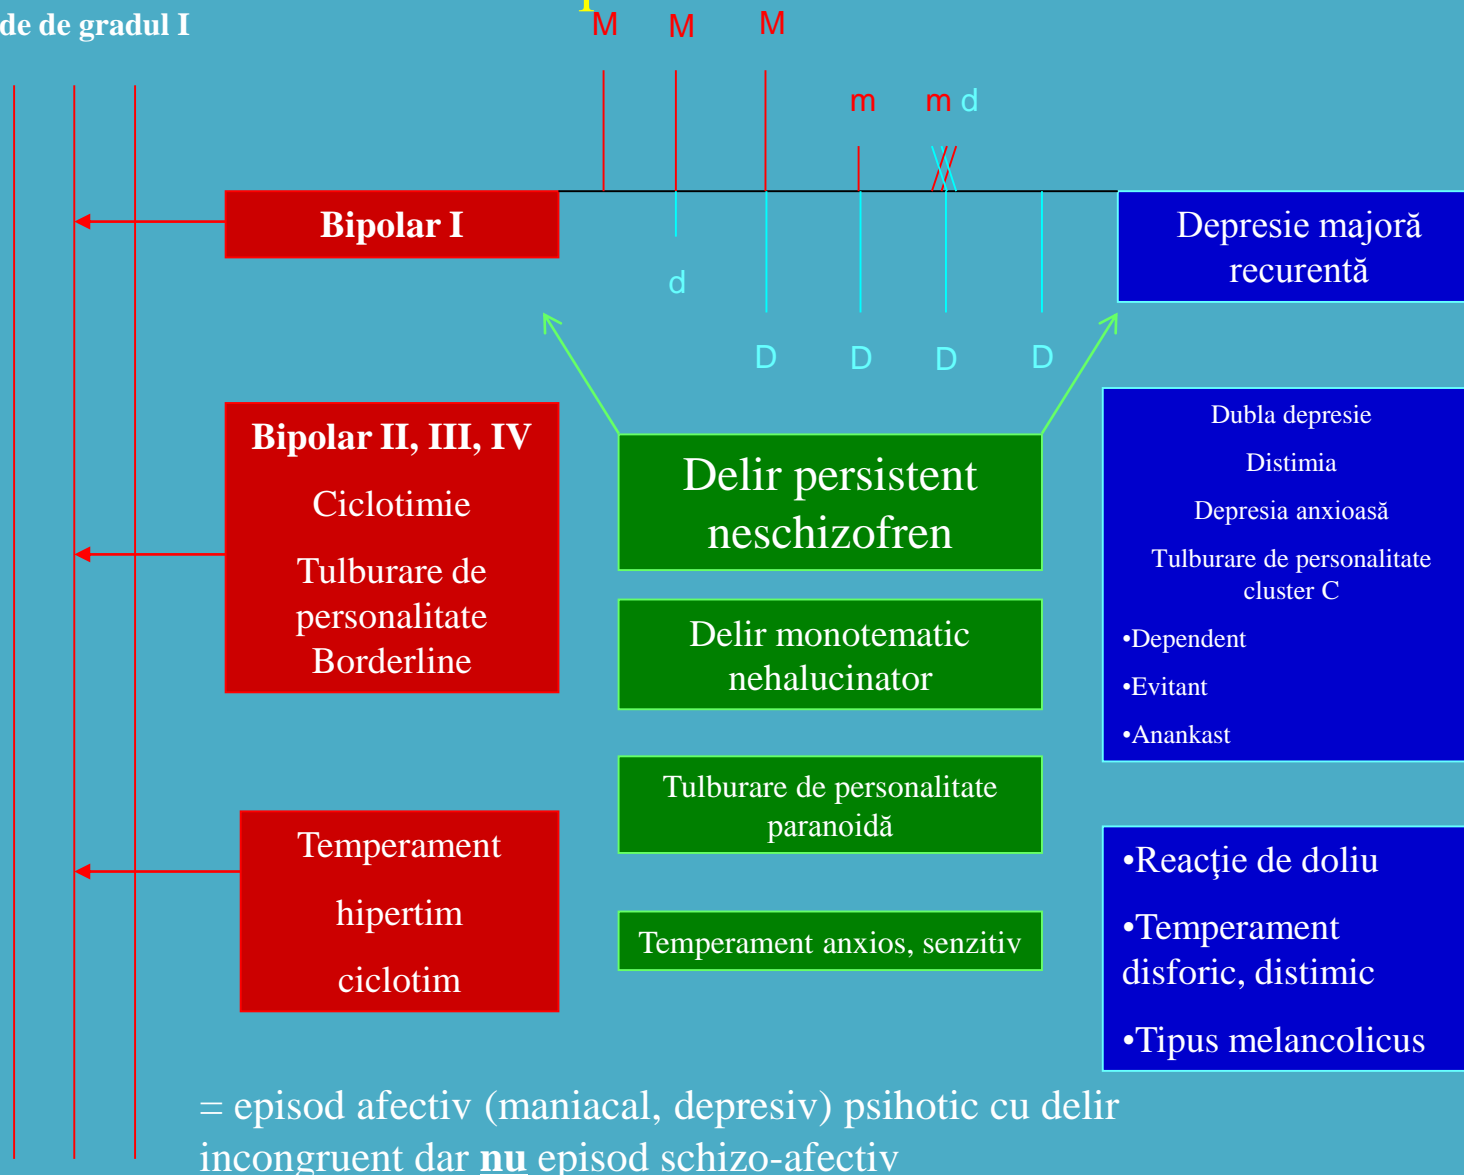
de de gradul I

M M M

m m d

Bipolar I

d

D D D D

Depresie majoră recurentă

Bipolar II, III, IV

Ciclotimie

Tulburare de personalitate Borderline

Delir persistent neschizofren

Delir monotematic nehalucinator

Tulburare de personalitate paranoidă

Temperament anxios, senzitiv

Temperament

hipertim

ciclotim

Dubla depresie

Distimia

Depresia anxioasă

Tulburare de personalitate cluster C

•Dependent

•Evitant

•Anankast

•Reacţie de doliu

•Temperament disforic, distimic

•Tipus melancolicus

= episod afectiv (maniacal, depresiv) psihotic cu delir incongruent dar **nu** episod schizo-afectiv